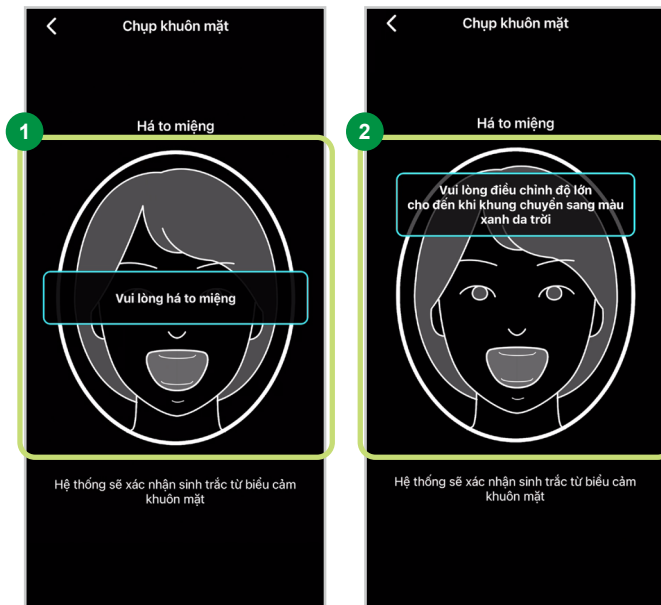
1

Chụp khuôn mặt

Há to miệng

Vui lòng há to miệng

Hệ thống sẽ xác nhận sinh trắc từ biểu cảm khuôn mặt

2

Chụp khuôn mặt

Há to miệng

Vui lòng điều chỉnh độ lớn cho đến khi khung chuyển sang màu xanh da trời

Hệ thống sẽ xác nhận sinh trắc từ biểu cảm khuôn mặt